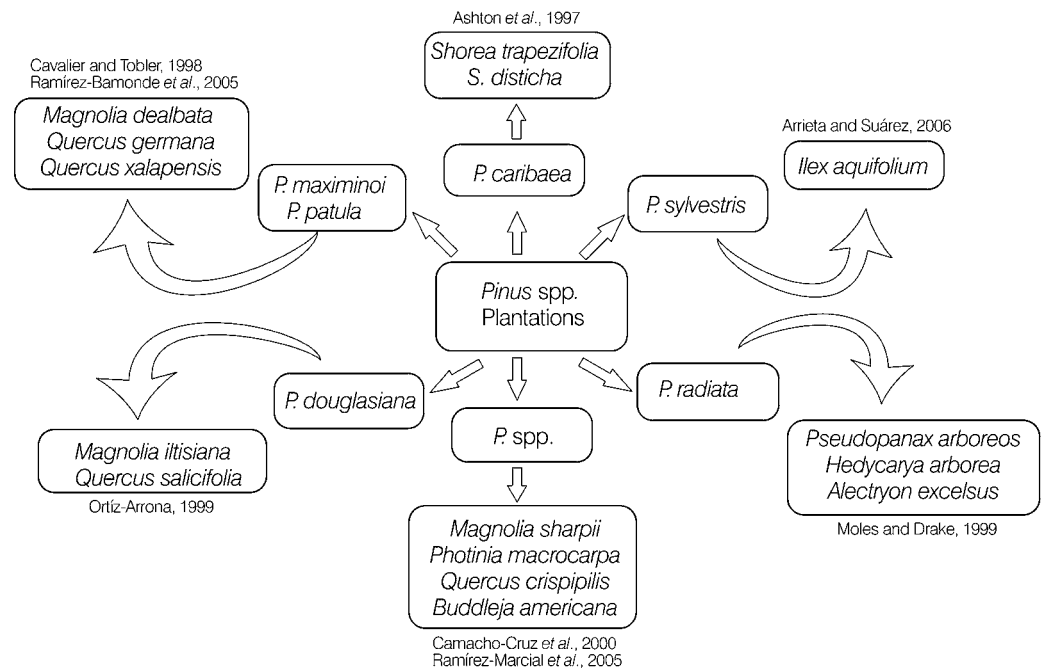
Ashton et al., 1997

Shorea trapezifolia
S. disticha

Cavalier and Tobler, 1998
Ramírez-Bamonde et al., 2005

Magnolia dealbata
Quercus germana
Quercus xalapensis

Arrieta and Suárez, 2006

Ilex aquifolium

P. caribaea

P. maximinoi
P. patula

P. sylvestris

Pinus spp.
Plantations

P. douglasiana

P. spp.

P. radiata

Magnolia iltisiana
Quercus salicifolia

Ortíz-Arrona, 1999

Pseudopanax arboreos
Hedycarya arborea
Alectryon excelsus

Moles and Drake, 1999

Magnolia sharpii
Photinia macrocarpa
Quercus crispipilis
Buddleja americana

Camacho-Cruz et al., 2000
Ramírez-Marcial et al., 2005